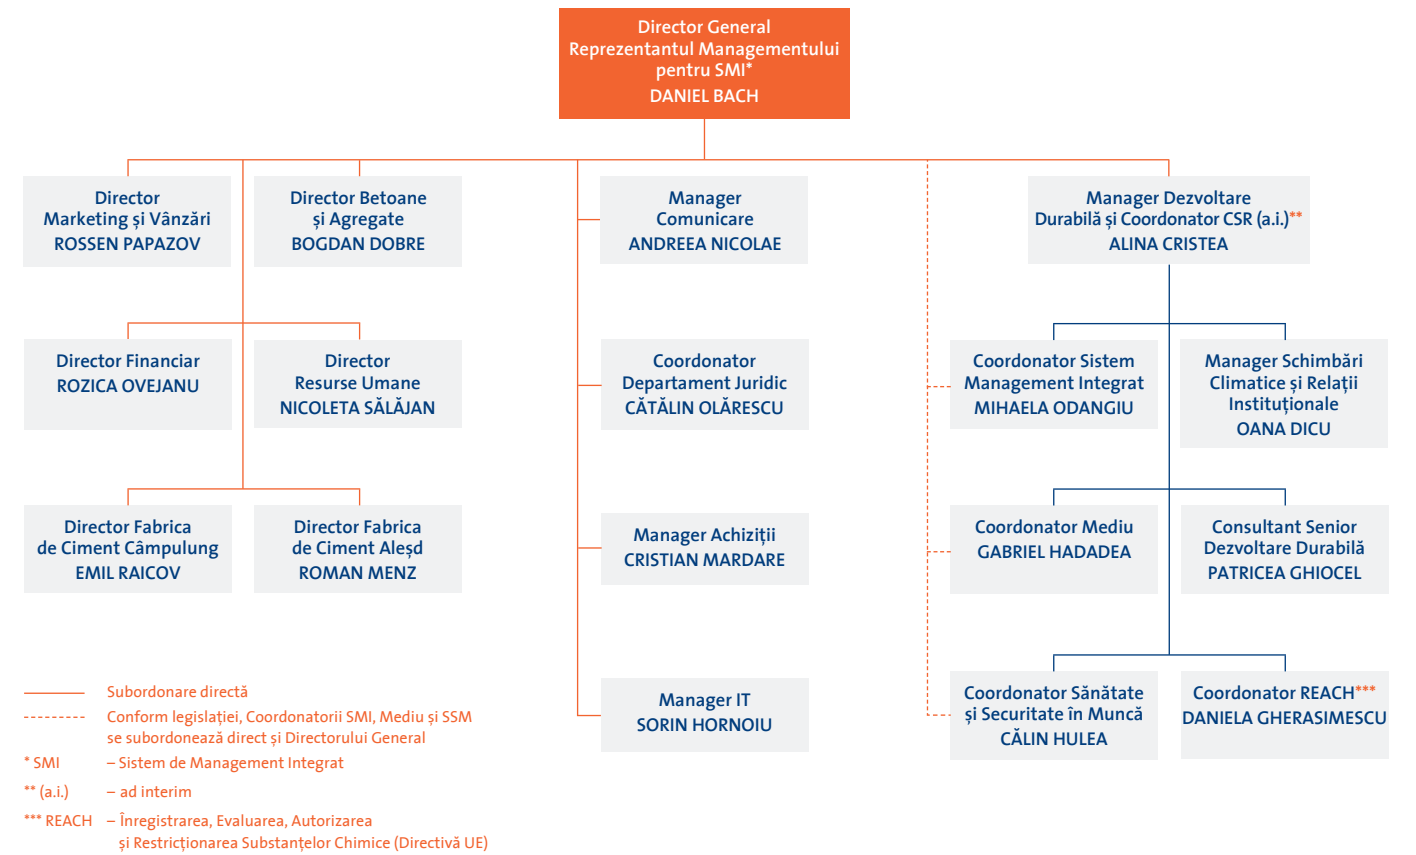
Director General
Reprezentantul Managementului pentru SMI*
DANIEL BACH

Director Marketing și Vânzări
ROSSEN PAPAZOV

Director Betoane și Agregate
BOGDAN DOBRE

Manager Comunicare
ANDREEA NICOLAE

Manager Dezvoltare Durabilă și Coordonator CSR (a.i.)**
ALINA CRISTEA

Director Financiar
ROZICA OVEJANU

Director Resurse Umane
NICOLETA SĂLĂJAN

Coordonator Departament Juridic
CĂTĂLIN OLĂRESCU

Coordonator Sistem Management Integrat
MIHAELA ODANGIU

Manager Schimbări Climatice și Relații Instituționale
OANA DICU

Director Fabrica de Ciment Câmpulung
EMIL RAICOV

Director Fabrica de Ciment Aleșd
ROMAN MENZ

Manager Achiziții
CRISTIAN MARDARE

Coordonator Mediu
GABRIEL HADADEA

Consultant Senior Dezvoltare Durabilă
PATRICEA GHIOCEL

Manager IT
SORIN HORNOIU

Coordonator Sănătate și Securitate în Muncă
CĂLIN HULEA

Coordonator REACH***
DANIELA GHERASIMESCU

Subordonare directă
Conform legislației, Coordonatorii SMI, Mediu și SSM se subordonează direct și Directorului General
* SMI – Sistem de Management Integrat
** (a.i.) – ad interim
*** REACH – Înregistrarea, Evaluarea, Autorizarea și Restricționarea Substanțelor Chimice (Directivă UE)